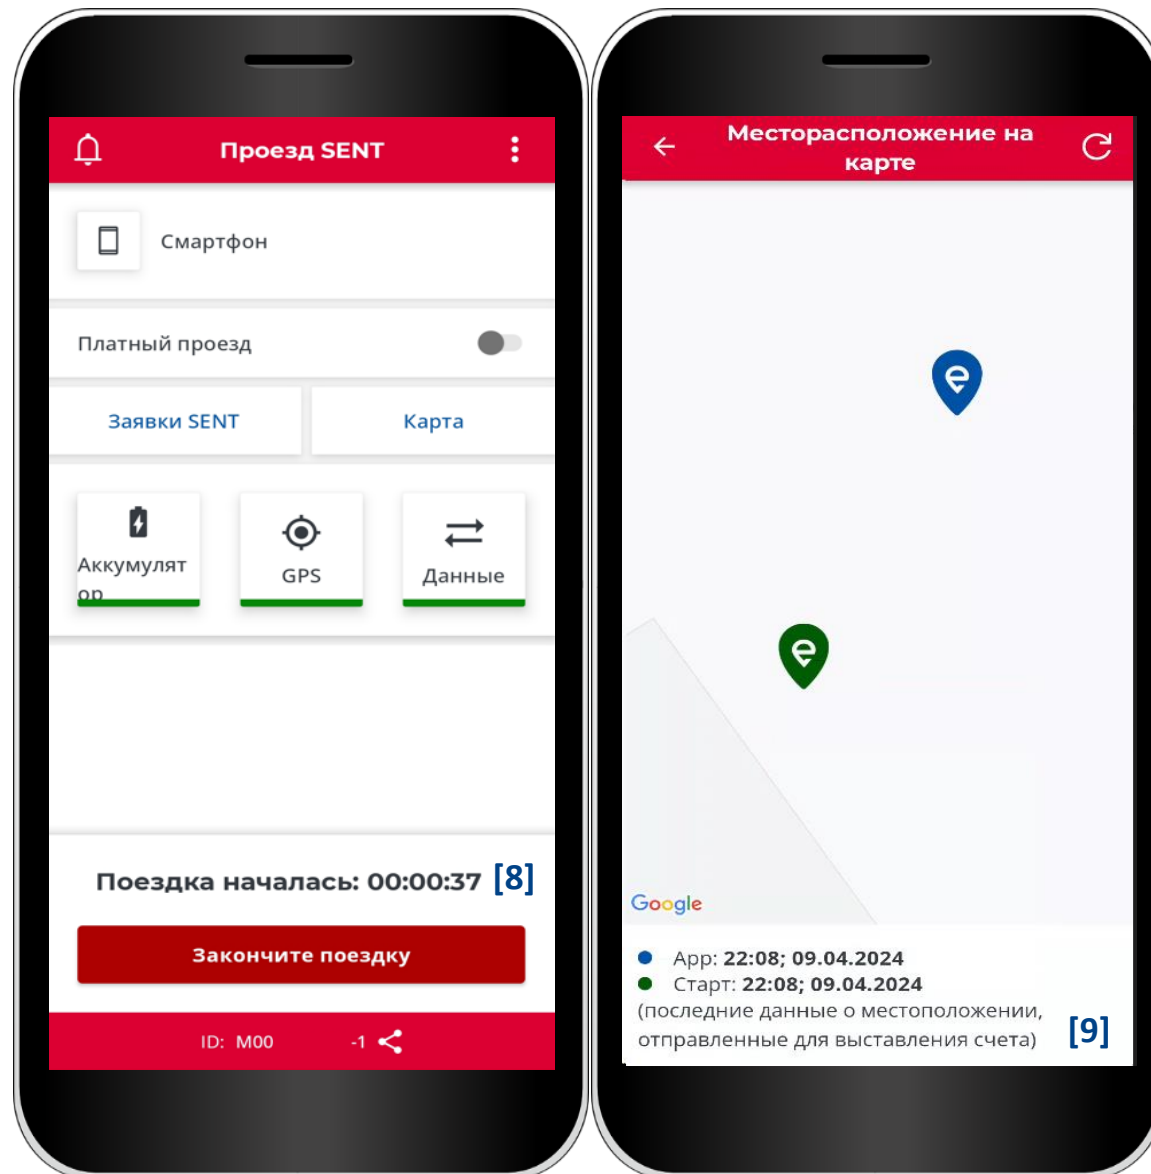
Проезд SENT

Смартфон

Платный проезд

Заявки SENT

Карта

Аккумулятор

GPS

Данные

Поездка началась: 00:00:37 [8]

Закончите поездку

ID: M00 -1

Месторасположение на карте

Google

App: 22:08; 09.04.2024
Старт: 22:08; 09.04.2024
(последние данные о местоположении, отправленные для выставления счета) [9]